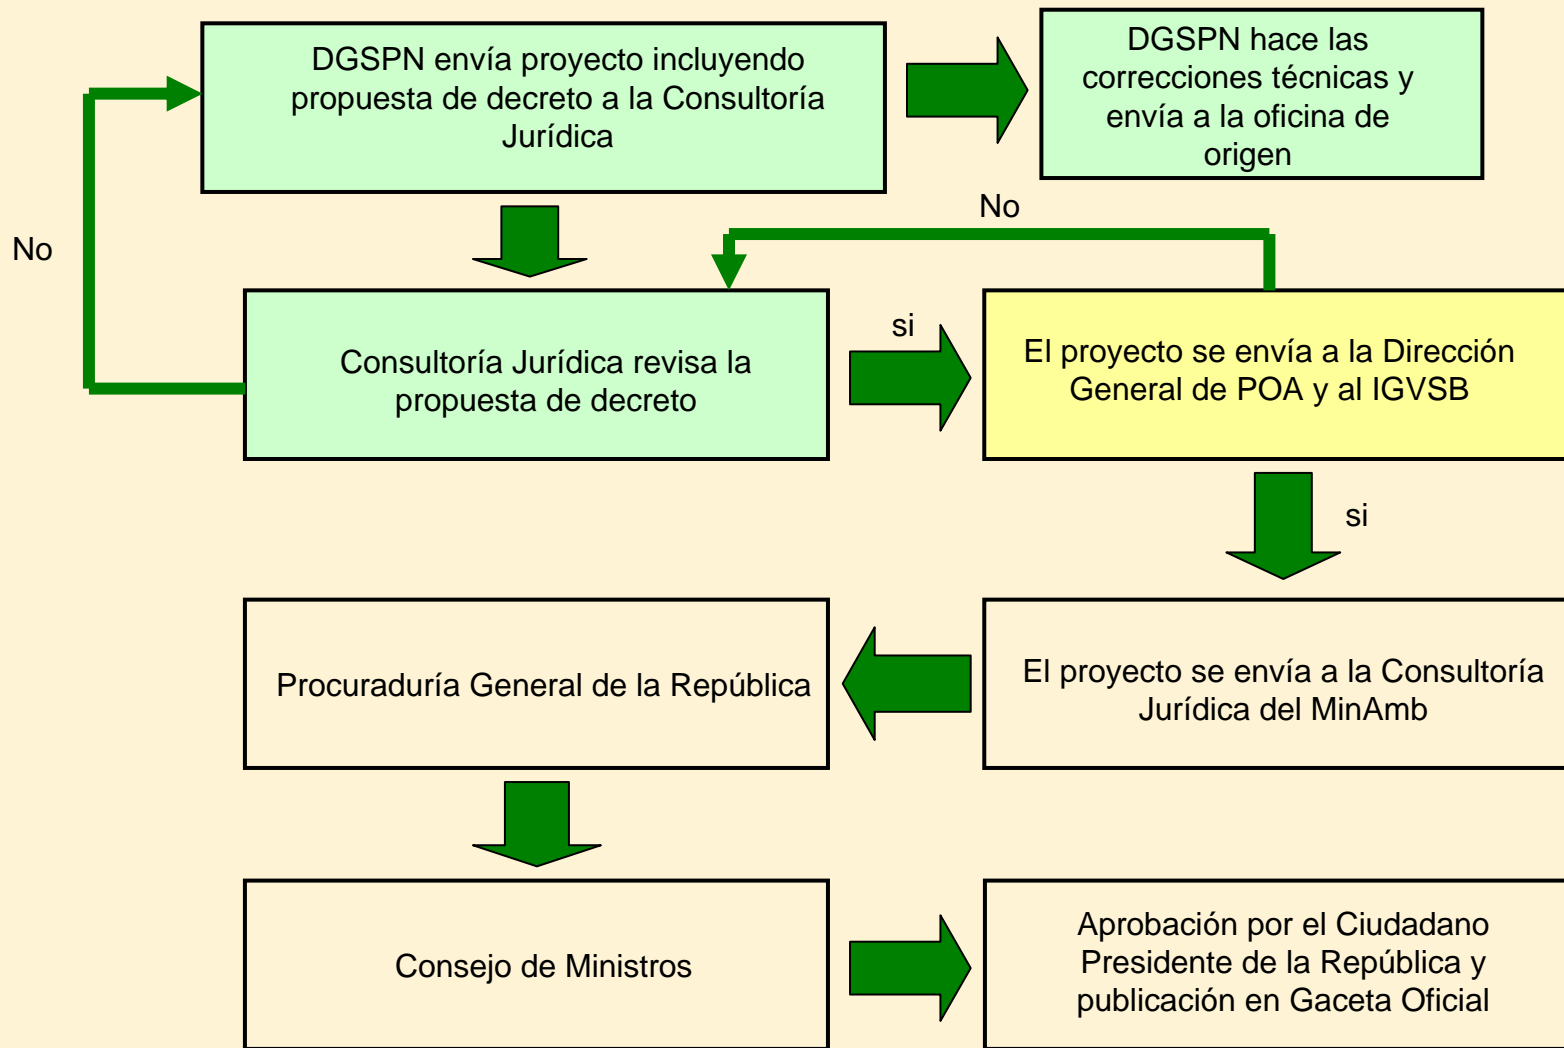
DGSPN envía proyecto incluyendo propuesta de decreto a la Consultoría Jurídica

DGSPN hace las correcciones técnicas y envía a la oficina de origen

No

No

Consultoría Jurídica revisa la propuesta de decreto

si

El proyecto se envía a la Dirección General de POA y al IGVSB

si

Procuraduría General de la República

El proyecto se envía a la Consultoría Jurídica del MinAmb

Consejo de Ministros

Aprobación por el Ciudadano Presidente de la República y publicación en Gaceta Oficial